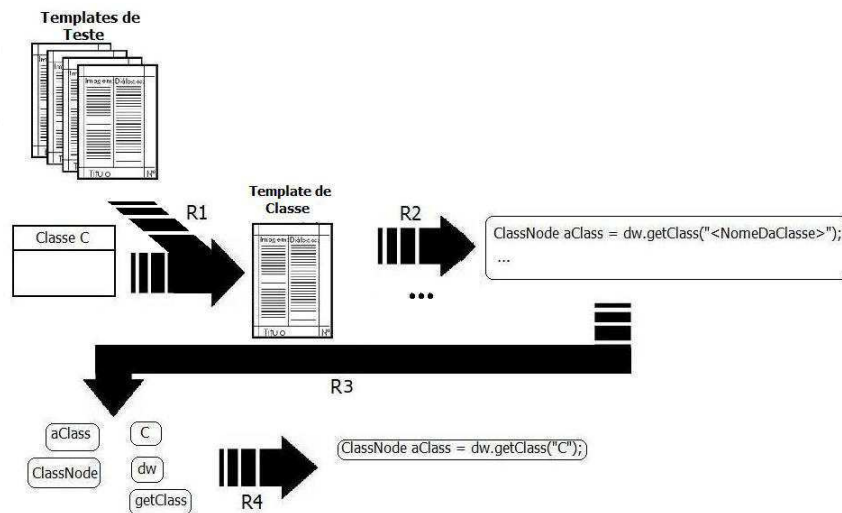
Templates de Teste

Imagem Diálogo

Título Nº

Classe C

R1

Template de Classe

Imagem Diálogo

Título Nº

R2

ClassNode aClass = dw.getClass("<NomeDaClasse>");
...

...

R3

aClass

C

ClassNode

dw

getClass

R4

ClassNode aClass = dw.getClass("C");